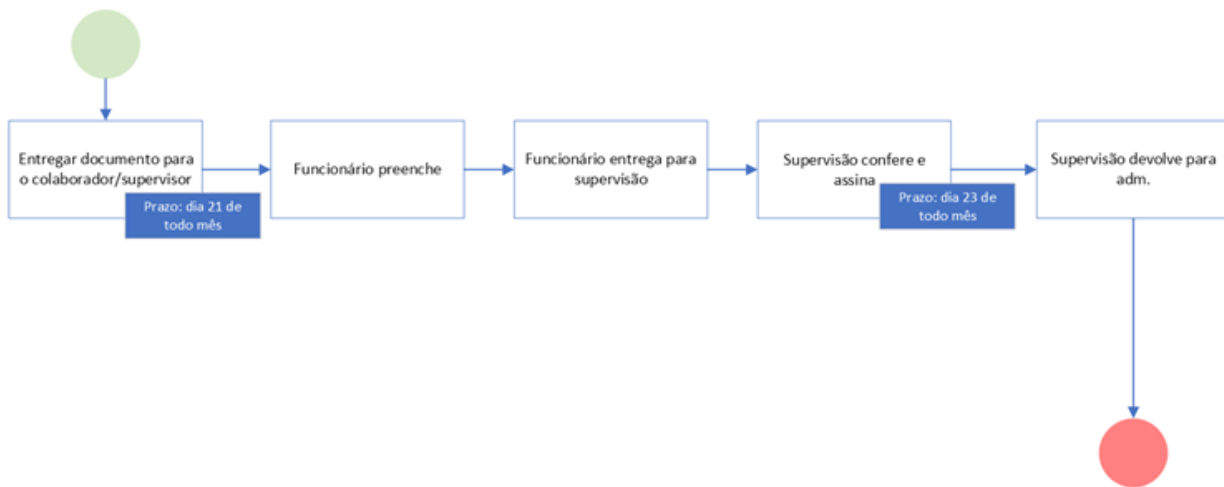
Entregar documento para o colaborador/supervisor

Prazo: dia 21 de todo mês

Funcionário preenche

Funcionário entrega para supervisão

Supervisão confere e assina

Prazo: dia 23 de todo mês

Supervisão devolve para adm.